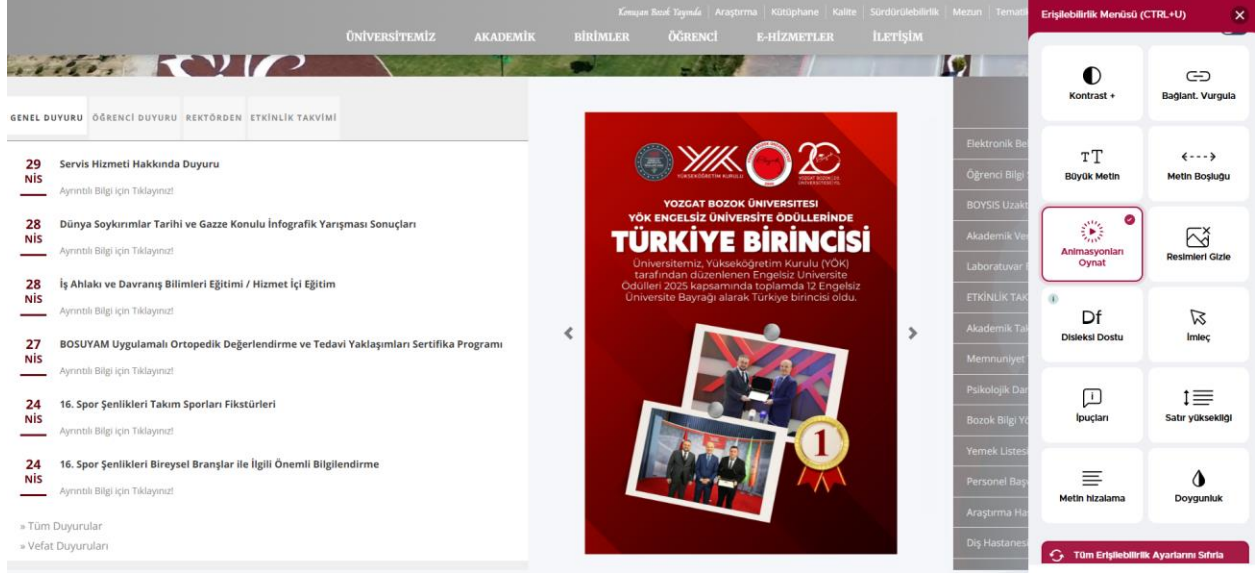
Konuşan Bozok Yayında | Araştırma | Kütüphane | Kalite | Sürdürülebilirlik | Mezun | Temati

ÜNİVERSİTEMİZ AKADEMİK BİRİMLER ÖĞRENCİ E-HİZMETLER İLETİŞİM

GENEL DUYURU ÖĞRENCİ DUYURU REKTÖRDEN ETKİNLİK TAKVİMİ

29 NİS Servis Hizmeti Hakkında Duyuru
Ayrıntılı Bilgi için Tıklayınız!

28 NİS Dünya Soykırımlar Tarihi ve Gazze Konulu İnfografik Yarışması Sonuçları
Ayrıntılı Bilgi için Tıklayınız!

28 NİS İş Ahlakı ve Davranış Bilimleri Eğitimi / Hizmet İçi Eğitim
Ayrıntılı Bilgi için Tıklayınız!

27 NİS BOSUYAM Uygulamalı Ortopedik Değerlendirme ve Tedavi Yaklaşımları Sertifika Programı
Ayrıntılı Bilgi için Tıklayınız!

24 NİS 16. Spor Şenlikleri Takım Sporları Fikstürleri
Ayrıntılı Bilgi için Tıklayınız!

24 NİS 16. Spor Şenlikleri Bireysel Branşlar ile İlgili Önemli Bilgilendirme
Ayrıntılı Bilgi için Tıklayınız!

» Tüm Duyurular
» Vefat Duyuruları

YÜKSEKÖĞRETİM KURULU
20 YOZGAT BOZOK ÜNİVERSİTESİ

YOZGAT BOZOK ÜNİVERSİTESİ
YÖK ENGELSİZ ÜNİVERSİTE ÖDÜLLERİNDE
TÜRKİYE BİRİNCİSİ
Üniversitemiz, Yükseköğretim Kurulu (YÖK) tarafından düzenlenen Engelsiz Üniversite Ödülleri 2025 kapsamında toplamda 12 Engelsiz Üniversite Bayrağı alarak Türkiye birincisi oldu.
1

Elektronik Be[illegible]
Öğrenci Bilgi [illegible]
BOYSIS Uzakt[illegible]
Akademik Ve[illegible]
Laboratuvar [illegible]
ETKİNLİK TAK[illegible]
Akademik Ta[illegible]
Memnuniyet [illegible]
Psikolojik Da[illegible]
Bozok Bilgi Y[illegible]
Yemek Listes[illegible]
Personel Baş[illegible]
Araştırma Ha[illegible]
Diş Hastanes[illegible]

Erişilebilirlik Menüsü (CTRL+U)
Kontrast +
Bağlant. Vurgula
Büyük Metin
Metin Boşluğu
Animasyonları Oynat
Resimleri Gizle
Disleksi Dostu
İmleç
İpuçları
Satır yüksekliği
Metin hizalama
Doygunluk
Tüm Erişilebilirlik Ayarlarını Sıfırla